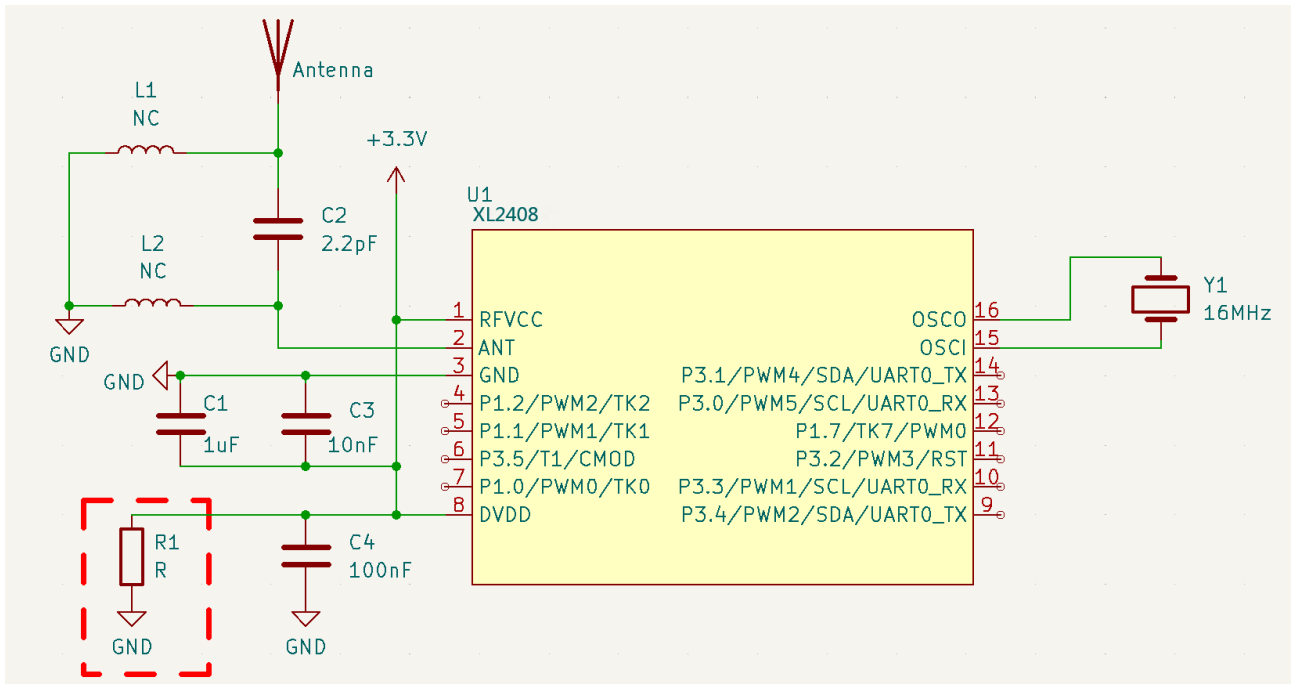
Antenna

L1
NC

+3.3V

C2
2.2pF

U1
XL2408

L2
NC

Y1
16MHz

GND

1 RFVCC
2 ANT
3 GND
4 P1.2/PWM2/TK2
5 P1.1/PWM1/TK1
6 P3.5/T1/CMOD
7 P1.0/PWM0/TK0
8 DVDD

OSCO 16
OSCI 15
P3.1/PWM4/SDA/UART0_TX 14
P3.0/PWM5/SCL/UART0_RX 13
P1.7/TK7/PWM0 12
P3.2/PWM3/RST 11
P3.3/PWM1/SCL/UART0_RX 10
P3.4/PWM2/SDA/UART0_TX 9

GND

C1
1uF

C3
10nF

R1
R

C4
100nF

GND

GND